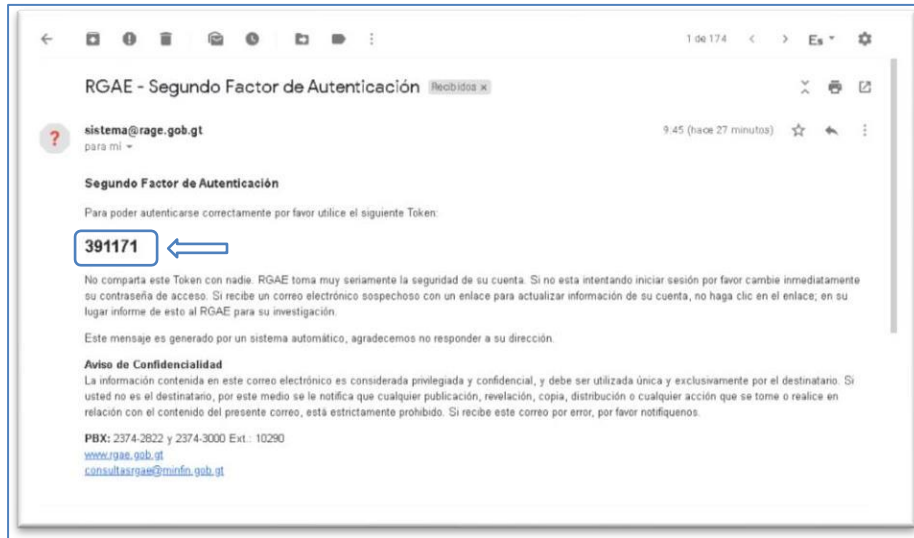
1 de 174 Es

RGAE - Segundo Factor de Autenticación Recibidos ×

sistema@rage.gob.gt
para mí

9:45 (hace 27 minutos)

Segundo Factor de Autenticación

Para poder autenticarse correctamente por favor utilice el siguiente Token:

391171

No comparta este Token con nadie. RGAE toma muy seriamente la seguridad de su cuenta. Si no esta intentando iniciar sesión por favor cambie inmediatamente su contraseña de acceso. Si recibe un correo electrónico sospechoso con un enlace para actualizar información de su cuenta, no haga clic en el enlace; en su lugar informe de esto al RGAE para su investigación.

Este mensaje es generado por un sistema automático, agradecemos no responder a su dirección.

Aviso de Confidencialidad
La información contenida en este correo electrónico es considerada privilegiada y confidencial, y debe ser utilizada única y exclusivamente por el destinatario. Si usted no es el destinatario, por este medio se le notifica que cualquier publicación, revelación, copia, distribución o cualquier acción que se tome o realice en relación con el contenido del presente correo, está estrictamente prohibido. Si recibe este correo por error, por favor notifíquenos.

PBX: 2374-2822 y 2374-3000 Ext.: 10290
www.rgae.gob.gt
consultasrgae@minfin.gob.gt